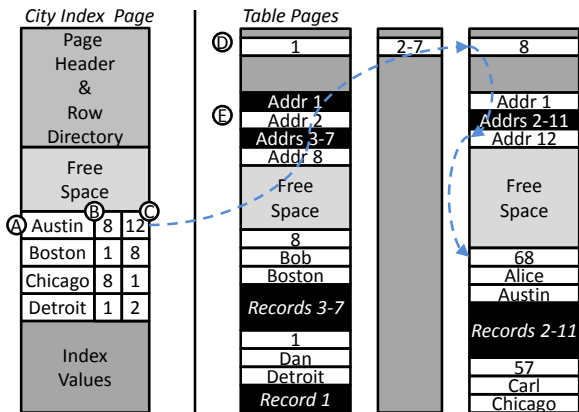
City Index Page

Page Header & Row Directory

Free Space

| A Austin | B 8 | C 12 |
|---|---|---|
| Boston | 1 | 8 |
| Chicago | 8 | 1 |
| Detroit | 1 | 2 |

Index Values

Table Pages

D

1

E

Addr 1
Addr 2
Addrs 3-7
Addr 8

Free Space

8
Bob
Boston

Records 3-7

1
Dan
Detroit

Record 1

2-7

8

Addr 1
Addrs 2-11
Addr 12

Free Space

68
Alice
Austin

Records 2-11

57
Carl
Chicago